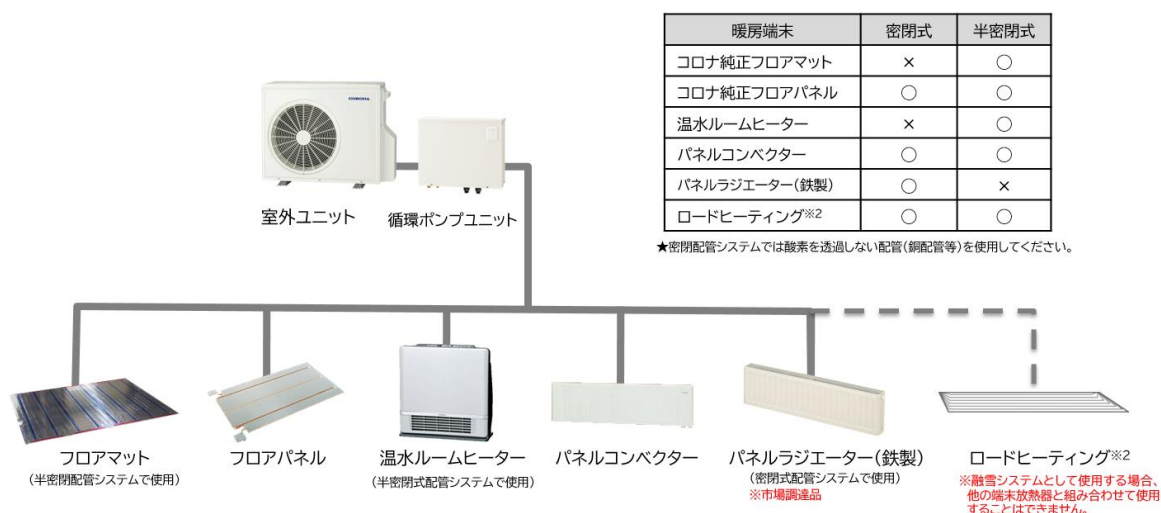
| 暖房端末 | 密閉式 | 半密閉式 |
|---|---|---|
| コロナ純正フロアマット | × | ○ |
| コロナ純正フロアパネル | ○ | ○ |
| 温水ルームヒーター | × | ○ |
| パネルコンベクター | ○ | ○ |
| パネルラジエーター(鉄製) | ○ | × |
| ロードヒーティング※2 | ○ | ○ |

★密閉配管システムでは酸素を透過しない配管(銅配管等)を使用してください。

CORONA

室外ユニット

循環ポンプユニット

フロアマット
(半密閉配管システムで使用)

フロアパネル

温水ルームヒーター
(半密閉式配管システムで使用)

パネルコンベクター

パネルラジエーター(鉄製)
(密閉式配管システムで使用)
※市場調達品

ロードヒーティング※2
※融雪システムとして使用する場合、他の端末放熱器と組み合わせて使用することはできません。